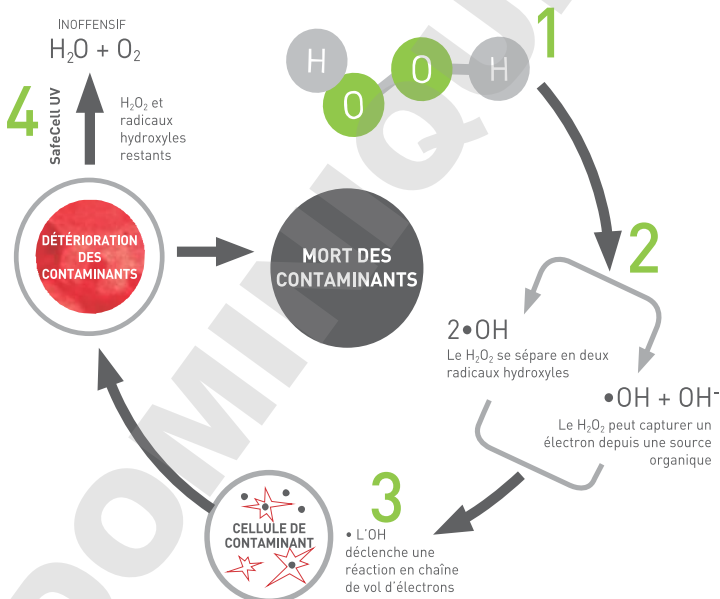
INOFFENSIF
$H_2O + O_2$

4

SafeCell UV

$H_2O_2$ et radicaux hydroxyles restants

H
O
O
H

1

DÉTÉRIORATION DES CONTAMINANTS

MORT DES CONTAMINANTS

2

2•OH
Le $H_2O_2$ se sépare en deux radicaux hydroxyles

•OH + OH⁻
Le $H_2O_2$ peut capturer un électron depuis une source organique

3

• L'OH déclenche une réaction en chaîne de vol d'électrons

CELLULE DE CONTAMINANT